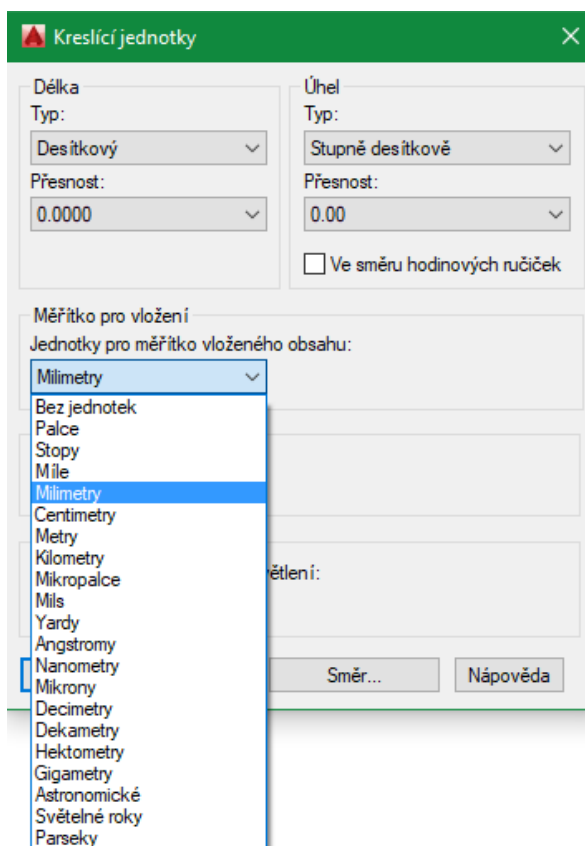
Kreslící jednotky

Délka
Typ:
Desítkový
Přesnost:
0.0000

Úhel
Typ:
Stupně desítkově
Přesnost:
0.00
Ve směru hodinových ručiček

Měřítko pro vložení
Jednotky pro měřítko vloženého obsahu:
Milimetry

Bez jednotek
Palce
Stopy
Míle
Milimetry
Centimetry
Metry
Kilometry
Mikropalce
Mils
Yardy
Angstromy
Nanometry
Mikrony
Decimetry
Dekametry
Hektometry
Gigametry
Astronomické
Světelné roky
Parseky

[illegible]větlení:

Směr...
Nápověda